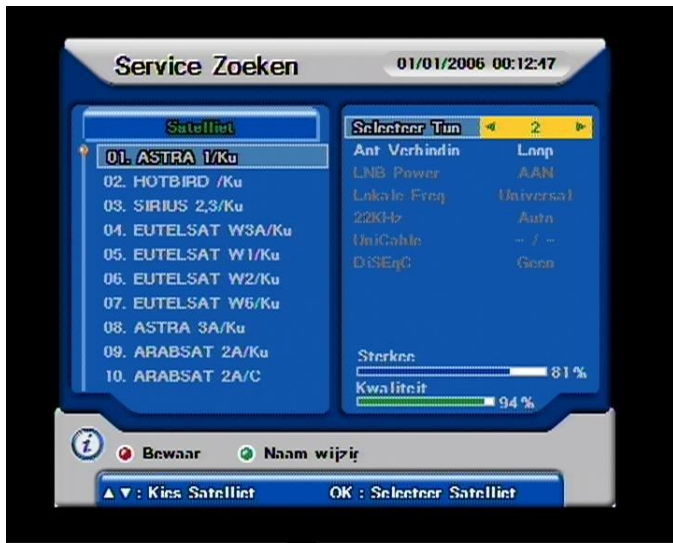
Service Zoeken

01/01/2006 00:12:47

Satelliet

01. ASTRA 1/Ku
02. HOTBIRD /Ku
03. SIRIUS 2,3/Ku
04. EUTELSAT W3A/Ku
05. EUTELSAT W1/Ku
06. EUTELSAT W2/Ku
07. EUTELSAT W6/Ku
08. ASTRA 3A/Ku
09. ARABSAT 2A/Ku
10. ARABSAT 2A/C

| | |
|---|---|
| Selecteer Tun | 2 |
| Ant Verbindin | Loop |
| LNB Power | AAN |
| Lokale Freq | Universal |
| 22KHz | Auto |
| UniCable | -- / -- |
| DiSEqC | Geen |

Sterkte
81 %
Kwaliteit
94 %

Bewaar
Naam wijzig

▲▼: Kies Satelliet
OK : Selecteer Satelliet